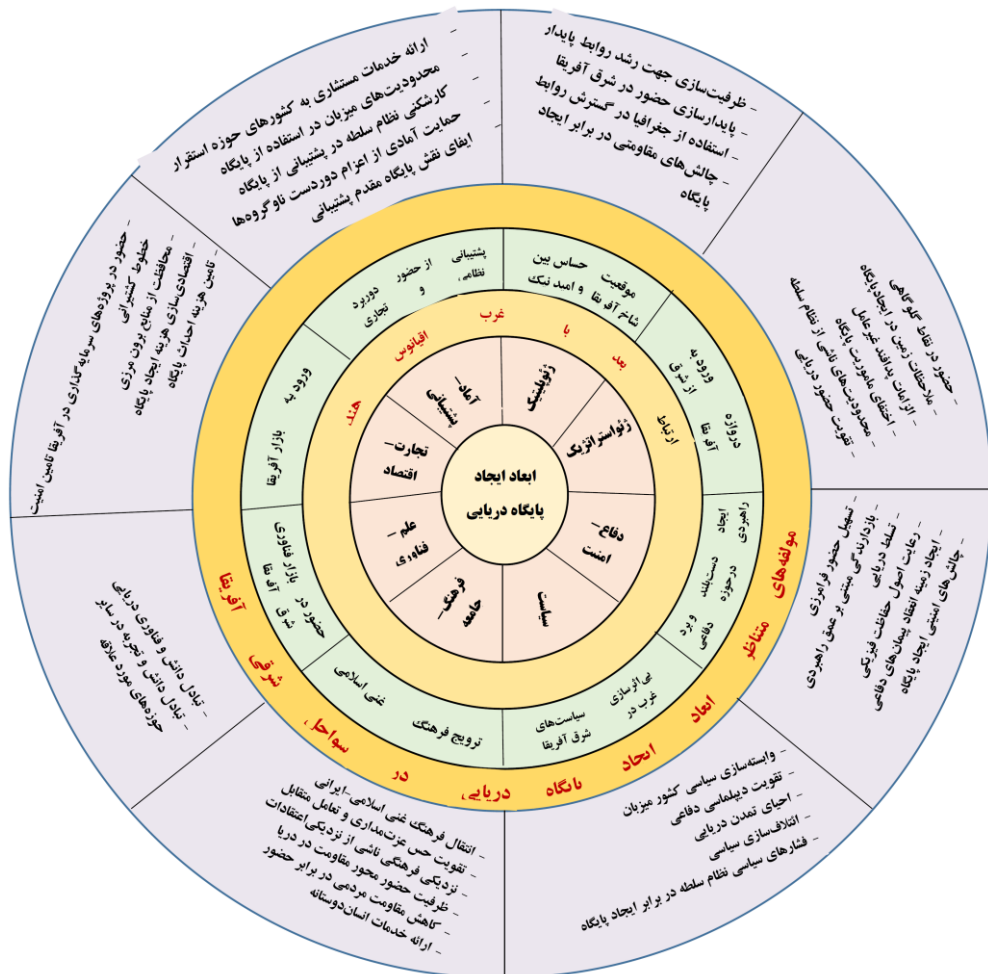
ابعاد ایجاد پایگاه دریایی

ژئوپلیتیک
ژئواستراتژیک
دفاع-امنیت
سیاست
فرهنگ-جامعه
علم-فناوری
تجارت-اقتصاد
آماد-پشتیبانی

بعد با غرب اقیانوس هند

موقعیت حساس بین شاخ آفریقا و امید نیک
دروازه ورود به آفریقا از شرق
ارتباط
ایجاد راهبردی
دست‌بلند در حوزه دفاعی
ورود
نفی الگوسازی غرب در سیاست‌های شرق آفریقا
ترویج فرهنگ غنی اسلامی
حضور در بازار فناوری شرق آفریقا
ورود به بازار آفریقا
ورود تجاری و دوربرد
پشتیبانی از حضور نظامی،

مولفه‌های متناظر ابعاد ایجاد پایگاه دریایی در سواحل شرقی آفریقا

- ظرفیت‌سازی حضور در شرق آفریقا جهت رشد روابط پایدار
- پایدارسازی روابط
- استفاده از جغرافیا در گسترش روابط
- چالش‌های مقاومتی در برابر ایجاد پایگاه

- حضور در نقاط کلوگاهی
- ملاحظات زمین در ایجاد پایگاه
- الزامات بافتی غیرعامل
- اقتضای ماموریت پایگاه
- محدودیت‌های ناشی از نظام سلطه
- تقویت حضور دریایی

- تسهیل حضور فرامرزی
- بازدارندگی مبتنی بر عمق راهبردی
- تسلط دریایی
- رعایت اصول حفاظت فیزیکی
- ایجاد زمینه انعقاد پیمان‌های دفاعی
- چالش‌های امنیتی ایجاد پایگاه

- وابسته‌سازی سیاسی کشور میزبان
- تقویت دیپلماسی دفاعی
- احیای تمدن دریایی
- ائتلاف‌سازی سیاسی
- فشارهای سیاسی نظام سلطه در برابر ایجاد پایگاه

- انتقال فرهنگ غنی اسلامی-ایرانی
- تقویت حس عزت‌مداری و تعامل متقابل
- نزدیکی فرهنگی ناشی از نزدیکی اعتقادات
- ظرفیت حضور محور مقاومت در دریا
- کاهش مقاومت مردمی در برابر حضور
- ارائه خدمات انسان‌دوستانه

- تبادل دانش و فناوری دریایی
- تبادل دانش و تجربه در سایر حوزه‌های مورد علاقه

- حضور در پروژه‌های سرمایه‌گذاری در آفریقا تامین امنیت خطوط کشتیرانی
- محافظت از منابع برون مرزی
- اقتصادی‌سازی هزینه ایجاد پایگاه
- تامین هزینه احداث پایگاه

- ارائه خدمات مشتاری به کشورهای حوزه استقرار
- محدودیت‌های میزبان در استفاده از پایگاه
- کارشکنی نظام سلطه در پشتیبانی از پایگاه
- حمایت آمادی از اعزام دوردست ناوگروه‌ها
- ایفای نقش پایگاه مقدم پشتیبانی